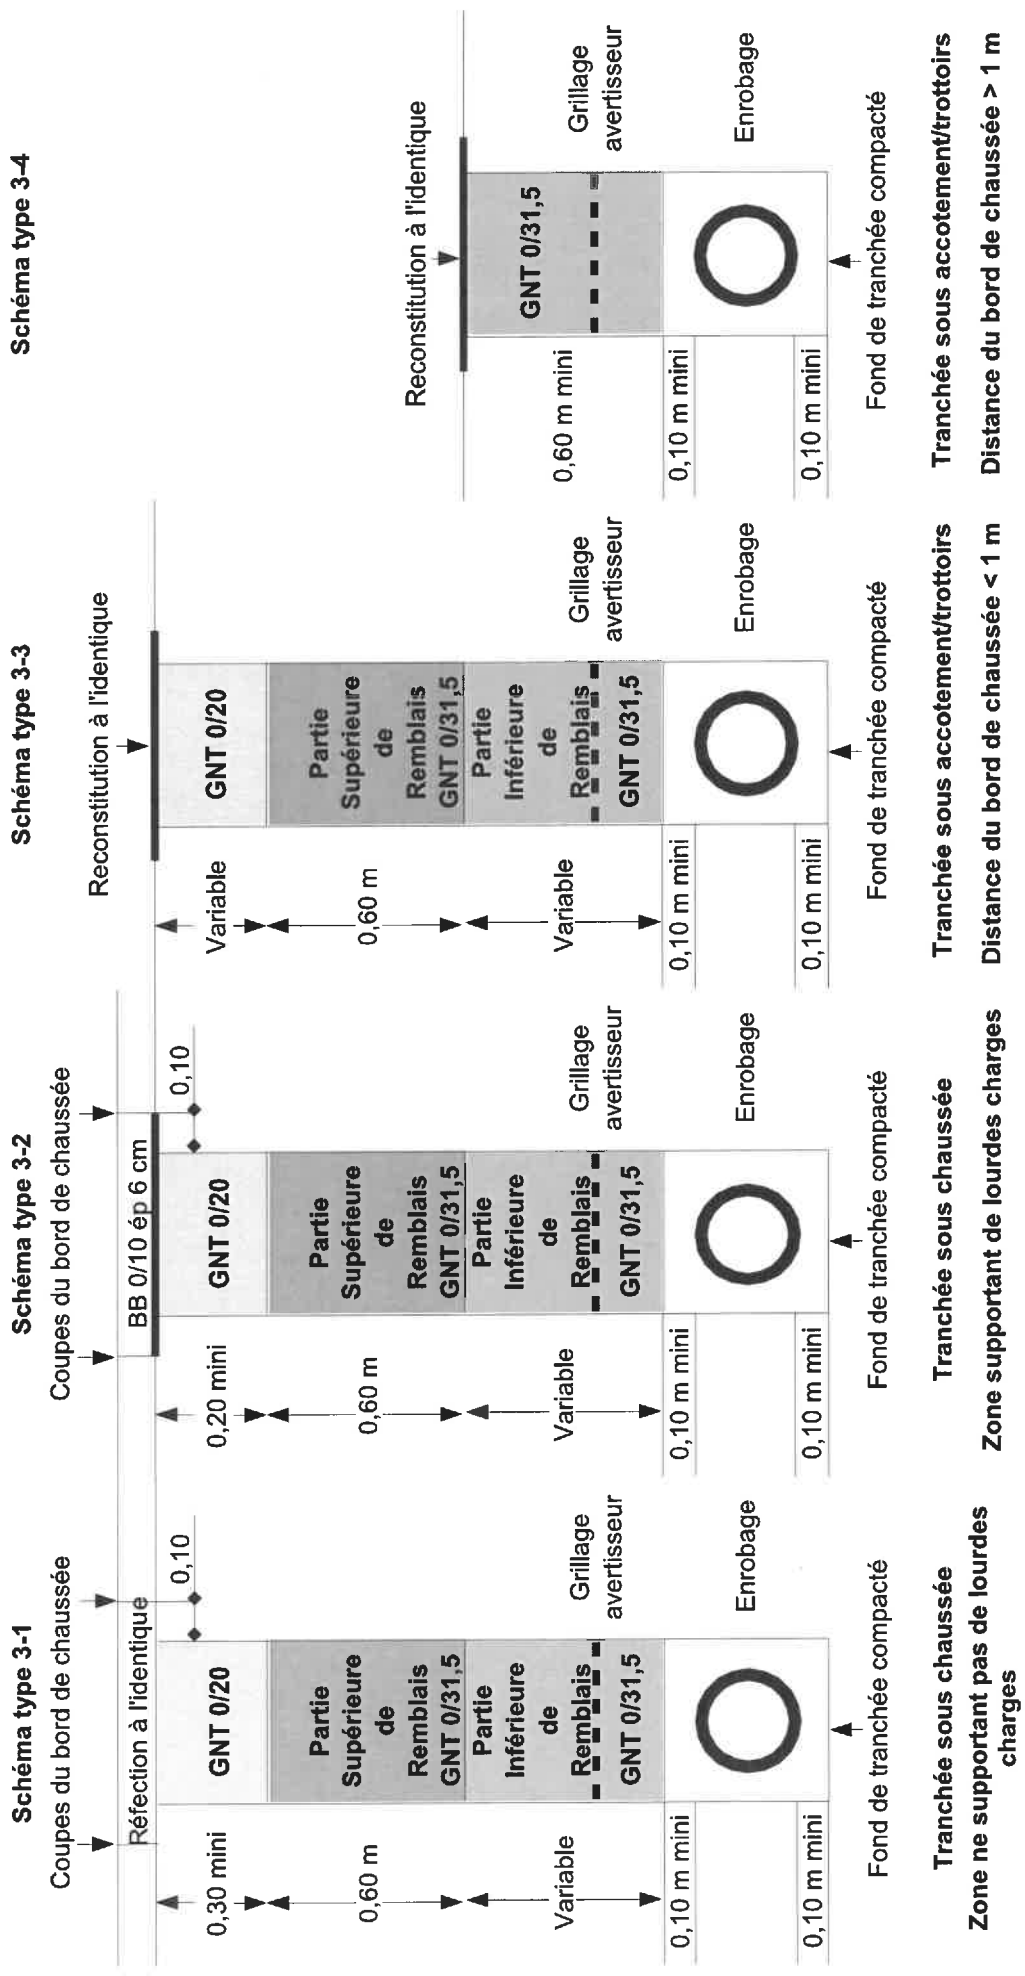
Schéma type 3-1
Coupes du bord de chaussée

Réfection à l'identique

0,10

0,30 mini

GNT 0/20

0,60 m

Partie Supérieure de Remblais GNT 0/31,5

Variable

Partie Inférieure de Remblais GNT 0/31,5

Grillage avertisseur

0,10 m mini

Enrobage

0,10 m mini

Fond de tranchée compacté

Tranchée sous chaussée
Zone ne supportant pas de lourdes charges

Schéma type 3-2
Coupes du bord de chaussée

BB 0/10 ép 6 cm

0,10

0,20 mini

GNT 0/20

0,60 m

Partie Supérieure de Remblais GNT 0/31,5

Variable

Partie Inférieure de Remblais GNT 0/31,5

Grillage avertisseur

0,10 m mini

Enrobage

0,10 m mini

Fond de tranchée compacté

Tranchée sous chaussée
Zone supportant de lourdes charges

Schéma type 3-3

Reconstitution à l'identique

Variable

GNT 0/20

0,60 m

Partie Supérieure de Remblais GNT 0/31,5

Variable

Partie Inférieure de Remblais GNT 0/31,5

Grillage avertisseur

0,10 m mini

Enrobage

0,10 m mini

Fond de tranchée compacté

Tranchée sous accotement/trottoirs
Distance du bord de chaussée < 1 m

Schéma type 3-4

Reconstitution à l'identique

0,60 m mini

GNT 0/31,5

Grillage avertisseur

0,10 m mini

Enrobage

0,10 m mini

Fond de tranchée compacté

Tranchée sous accotement/trottoirs
Distance du bord de chaussée > 1 m